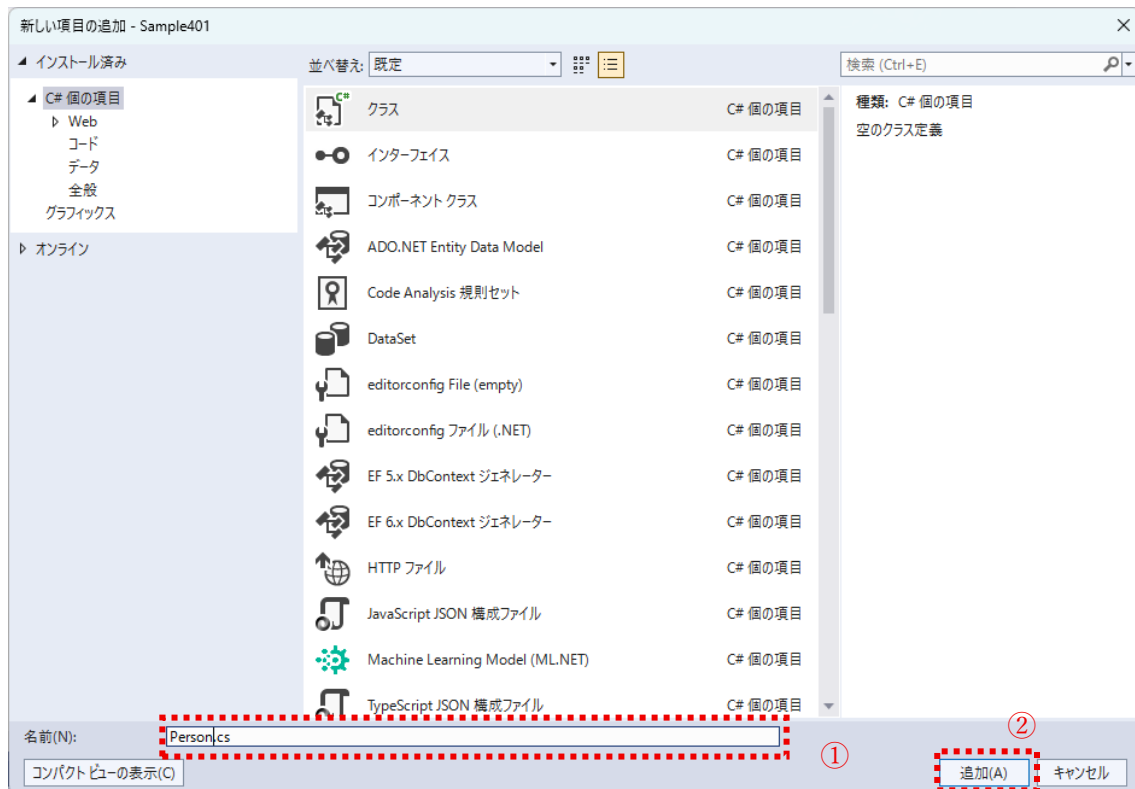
新しい項目の追加 - Sample401

◢ インストール済み
◢ C# 個の項目
▷ Web
コード
データ
全般
グラフィックス
▷ オンライン

並べ替え: 既定

| | |
|---|---|
| クラス | C# 個の項目 |
| インターフェイス | C# 個の項目 |
| コンポーネント クラス | C# 個の項目 |
| ADO.NET Entity Data Model | C# 個の項目 |
| Code Analysis 規則セット | C# 個の項目 |
| DataSet | C# 個の項目 |
| editorconfig File (empty) | C# 個の項目 |
| editorconfig ファイル (.NET) | C# 個の項目 |
| EF 5.x DbContext ジェネレーター | C# 個の項目 |
| EF 6.x DbContext ジェネレーター | C# 個の項目 |
| HTTP ファイル | C# 個の項目 |
| JavaScript JSON 構成ファイル | C# 個の項目 |
| Machine Learning Model (ML.NET) | C# 個の項目 |
| TypeScript JSON 構成ファイル | C# 個の項目 |

検索 (Ctrl+E)

種類: C# 個の項目
空のクラス定義

名前(N): Person.cs

①
②

コンパクト ビューの表示(C)
追加(A)
キャンセル